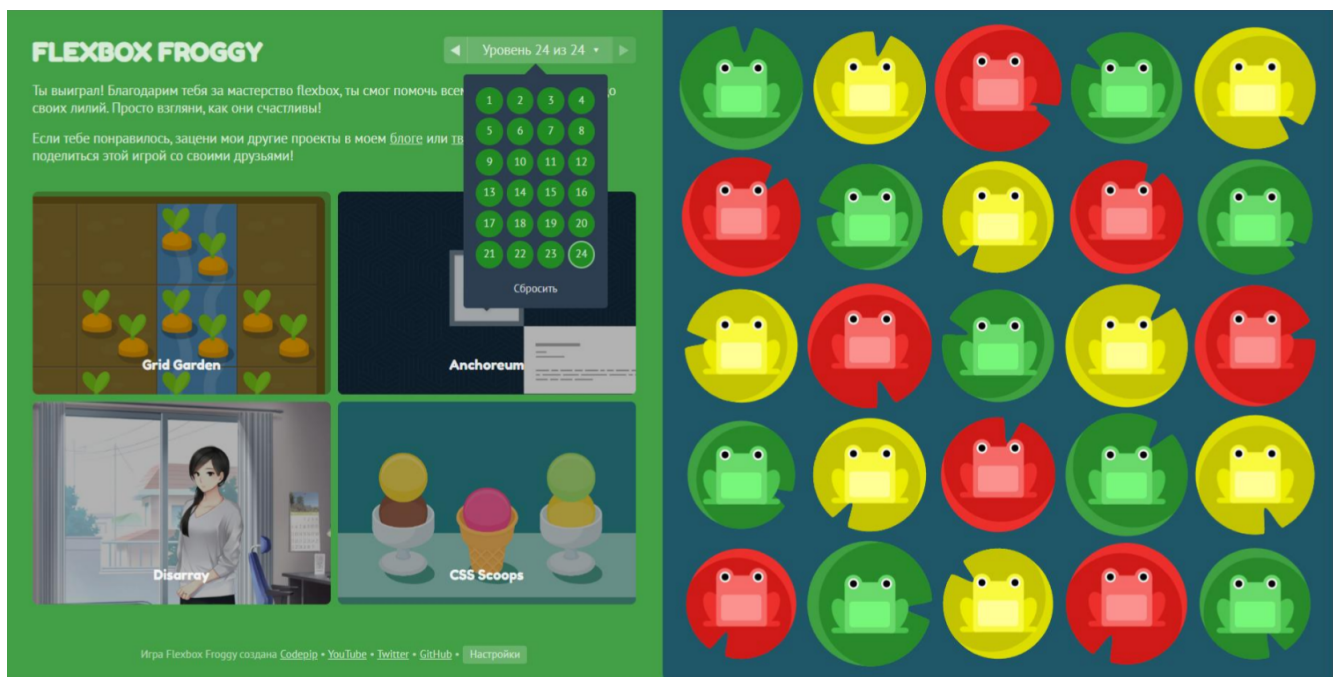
FLEXBOX FROGGY

◀ Уровень 24 из 24 ▾ ▶

Ты выиграл! Благодарим тебя за мастерство flexbox, ты смог помочь всем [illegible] о своих лилий. Просто взгляни, как они счастливы!

Если тебе понравилось, зацени мои другие проекты в моем блоге или тв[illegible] поделиться этой игрой со своими друзьями!

| 1 | 2 | 3 | 4 |
|---|---|---|---|
| 5 | 6 | 7 | 8 |
| 9 | 10 | 11 | 12 |
| 13 | 14 | 15 | 16 |
| 17 | 18 | 19 | 20 |
| 21 | 22 | 23 | 24 |

Сбросить

Grid Garden

Anchoreum

Disarray

CSS Scoops

Игра Flexbox Froggy создана Codepip • YouTube • Twitter • GitHub • Настройки